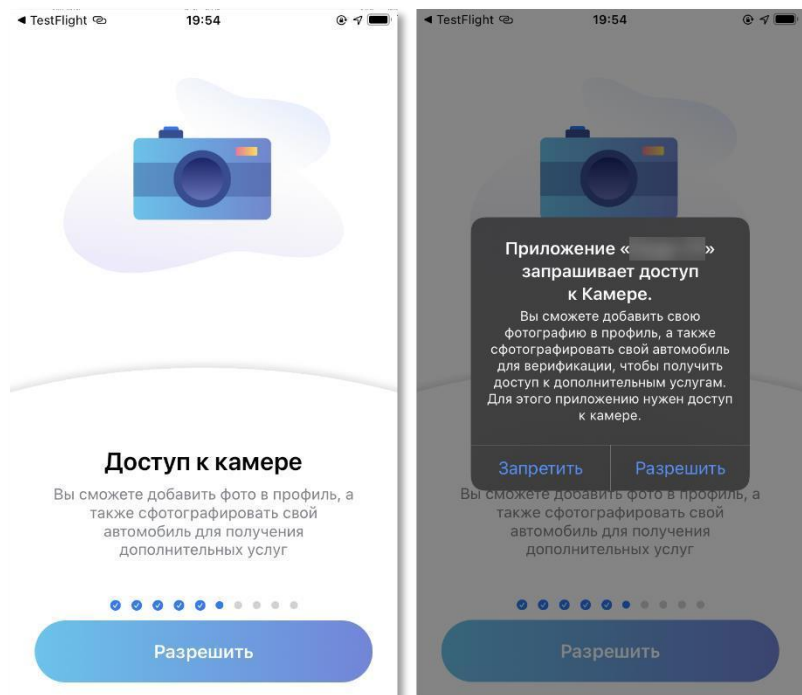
◀ TestFlight 19:54

Доступ к камере

Вы сможете добавить фото в профиль, а также сфотографировать свой автомобиль для получения дополнительных услуг

Разрешить

◀ TestFlight 19:54

Приложение « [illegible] » запрашивает доступ к Камере.

Вы сможете добавить свою фотографию в профиль, а также сфотографировать свой автомобиль для верификации, чтобы получить доступ к дополнительным услугам. Для этого приложению нужен доступ к камере.

Запретить

Разрешить

Вы сможете добавить фото в профиль, а также сфотографировать свой автомобиль для получения дополнительных услуг

Разрешить